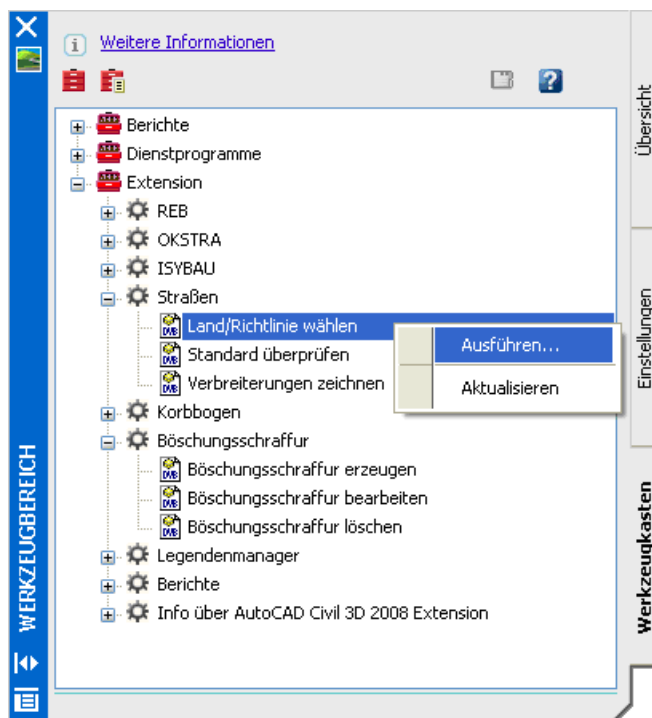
WERKZEUGBEREICH

Weitere Informationen

Berichte
Dienstprogramme
Extension
REB
OKSTRA
ISYBAU
Straßen
Land/Richtlinie wählen
Standard überprüfen
Verbreiterungen zeichnen
Korbbogen
Böschungsschraffur
Böschungsschraffur erzeugen
Böschungsschraffur bearbeiten
Böschungsschraffur löschen
Legendenmanager
Berichte
Info über AutoCAD Civil 3D 2008 Extension

Ausführen...
Aktualisieren

Übersicht
Einstellungen
Werkzeugkasten